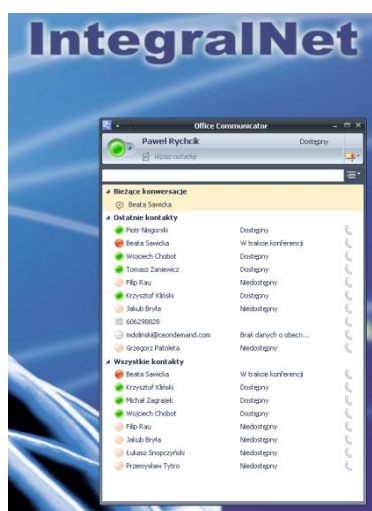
IntegralNet

Office Communicator

Paweł Rychcik
Dostępny
Wpisz notatkę

Bieżące konwersacje
Beata Sawicka

Ostatnie kontakty
| | |
|---|---|
| Piotr Nisgorski | Dostępny |
| Beata Sawicka | W trakcie konferencji |
| Wojciech Chobot | Dostępny |
| Tomasz Zaniewicz | Dostępny |
| Filip Rau | Niedostępny |
| Krzysztof Kliński | Dostępny |
| Jakub Bryła | Niedostępny |
| 606298828 | |
| mdolinski@econdemand.com | Brak danych o obecn... |
| Grzegorz Patoleta | Niedostępny |

Wszystkie kontakty
| | |
|---|---|
| Beata Sawicka | W trakcie konferencji |
| Krzysztof Kliński | Dostępny |
| Michał Zagrajek | Dostępny |
| Wojciech Chobot | Dostępny |
| Filip Rau | Niedostępny |
| Jakub Bryła | Niedostępny |
| Łukasz Snopczyński | Niedostępny |
| Przemysław Tytro | Niedostępny |